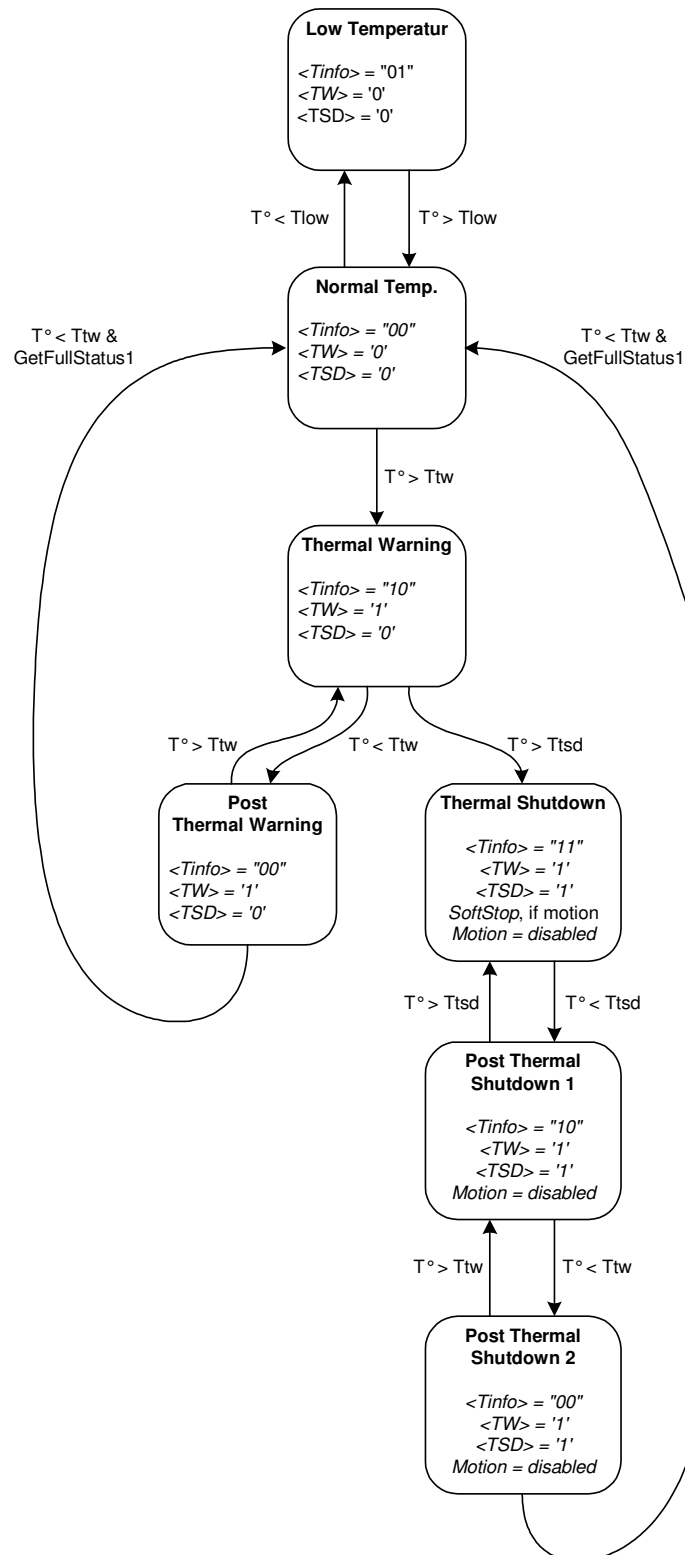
Low Temperatur

<Tinfo> = "01"
<TW> = '0'
<TSD> = '0'

T° < Tlow

T° > Tlow

Normal Temp.

<Tinfo> = "00"
<TW> = '0'
<TSD> = '0'

T° < Ttw & GetFullStatus1

T° < Ttw & GetFullStatus1

T° > Ttw

Thermal Warning

<Tinfo> = "10"
<TW> = '1'
<TSD> = '0'

T° > Ttw

T° < Ttw

T° > Ttsd

Post Thermal Warning

<Tinfo> = "00"
<TW> = '1'
<TSD> = '0'

Thermal Shutdown

<Tinfo> = "11"
<TW> = '1'
<TSD> = '1'
SoftStop, if motion
Motion = disabled

T° > Ttsd

T° < Ttsd

Post Thermal Shutdown 1

<Tinfo> = "10"
<TW> = '1'
<TSD> = '1'
Motion = disabled

T° > Ttw

T° < Ttw

Post Thermal Shutdown 2

<Tinfo> = "00"
<TW> = '1'
<TSD> = '1'
Motion = disabled